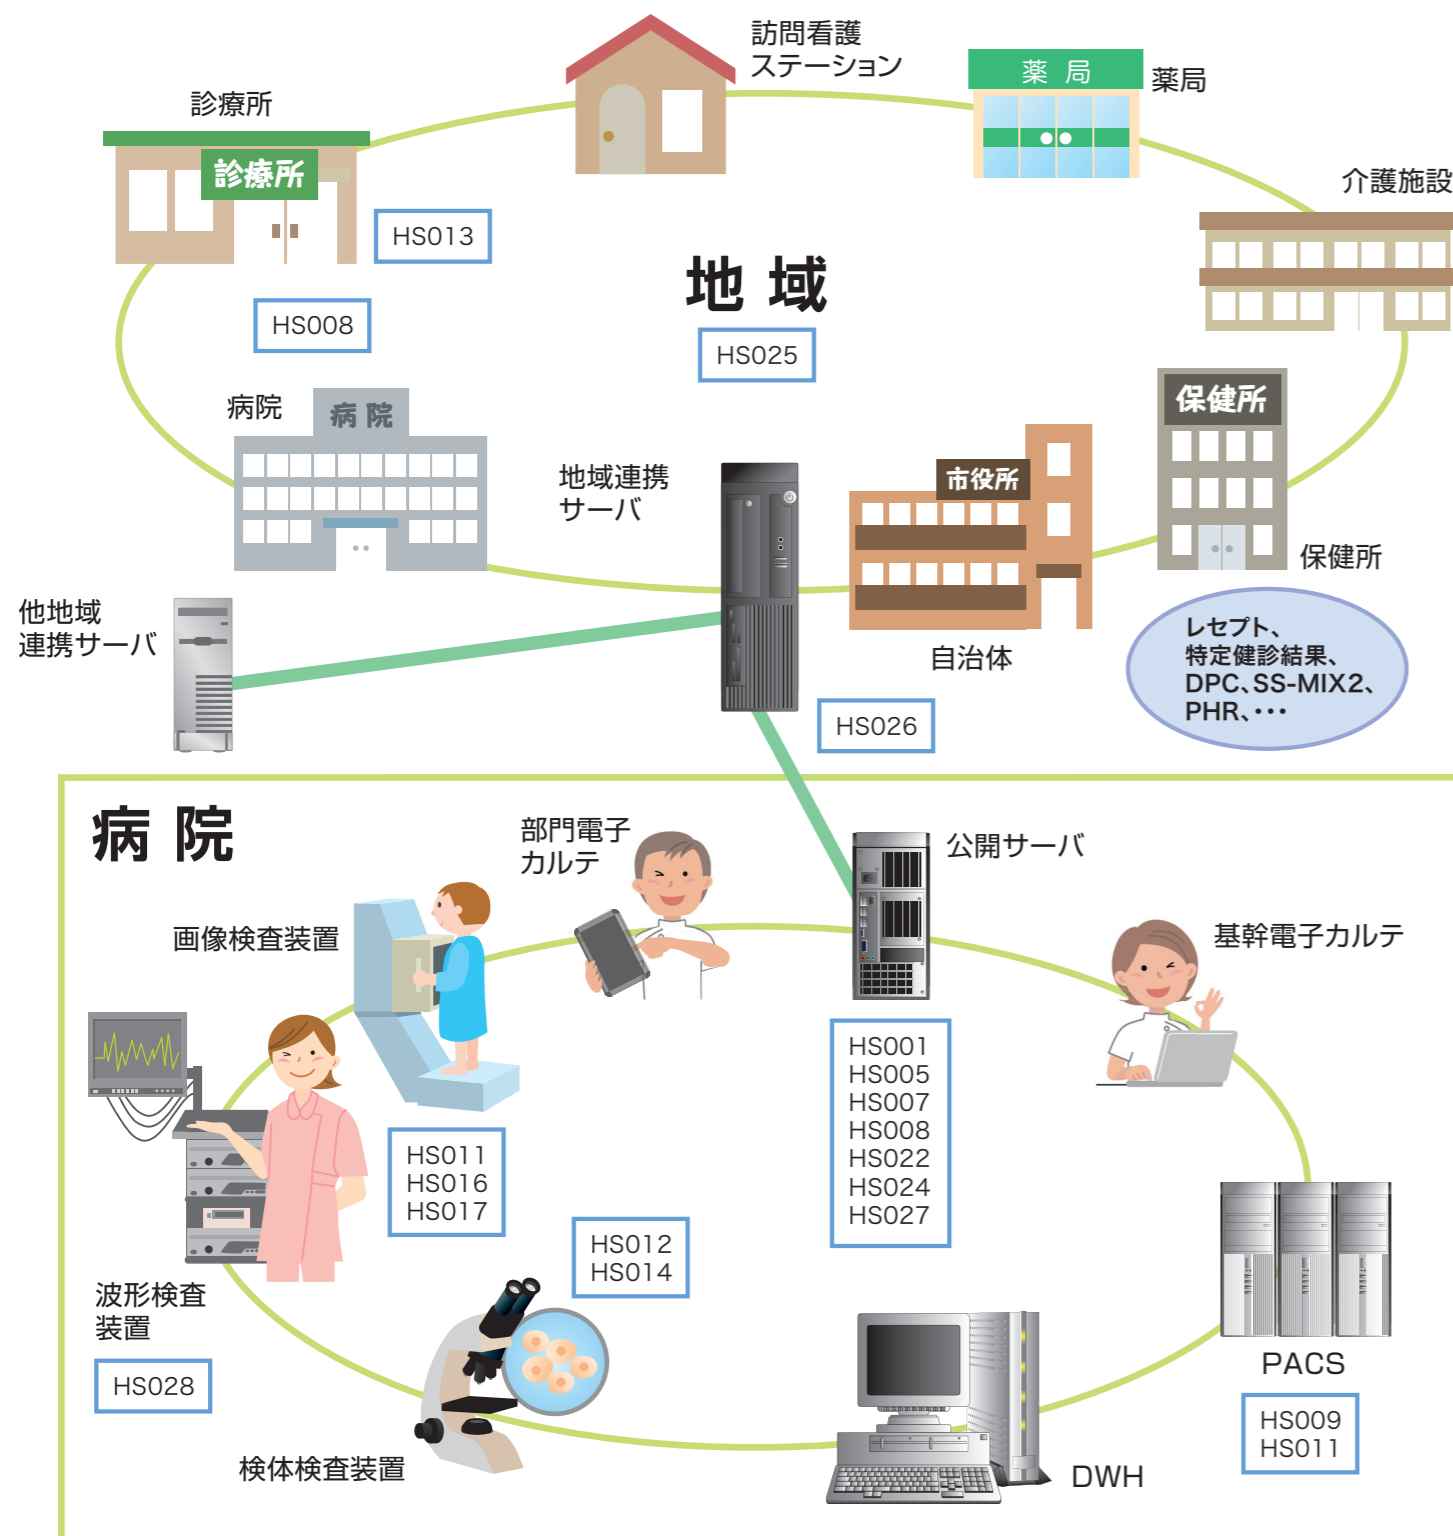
訪問看護
ステーション

薬 局
薬局

診療所
診療所

HS013

介護施設

地 域

HS008

HS025

病院
病 院

保健所

地域連携
サーバ

市役所

保健所

他地域
連携サーバ

自治体

レセプト、
特定健診結果、
DPC、SS-MIX2、
PHR、・・・

HS026

病 院

部門電子
カルテ

公開サーバ

画像検査装置

基幹電子カルテ

HS001
HS005
HS007
HS008
HS022
HS024
HS027

HS011
HS016
HS017

HS012
HS014

波形検査
装置

HS028

PACS

HS009
HS011

検体検査装置

DWH